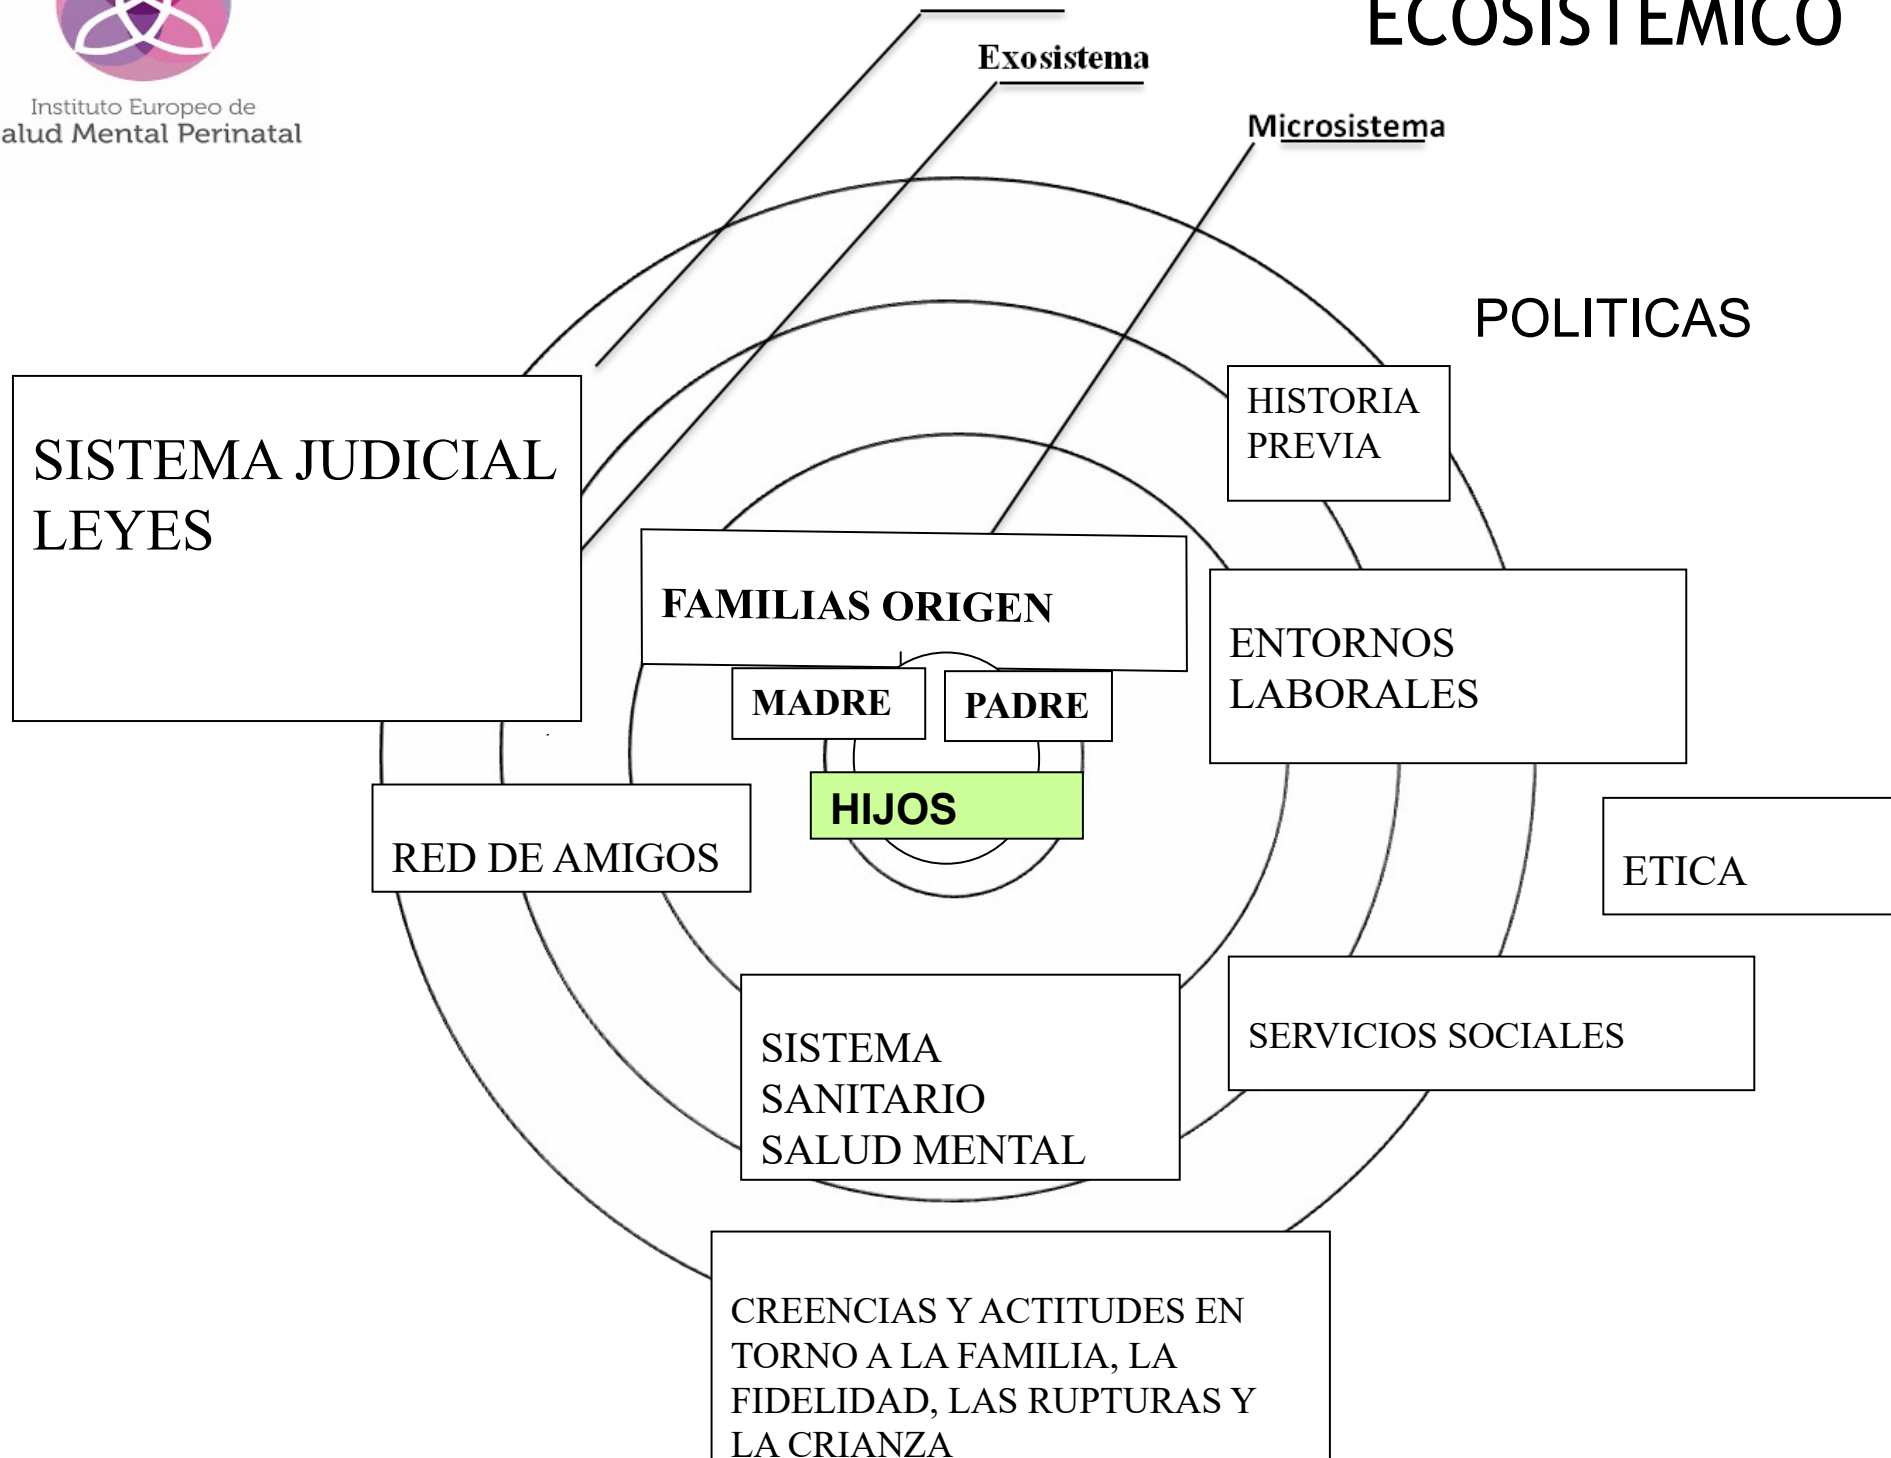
Instituto Europeo de
alud Mental Perinatal

ECOSISTEMICO

Exosistema

Microsistema

POLITICAS

SISTEMA JUDICIAL
LEYES

HISTORIA
PREVIA

FAMILIAS ORIGEN

MADRE

PADRE

ENTORNOS
LABORALES

HIJOS

RED DE AMIGOS

ETICA

SISTEMA
SANITARIO
SALUD MENTAL

SERVICIOS SOCIALES

CREENCIAS Y ACTITUDES EN TORNO A LA FAMILIA, LA FIDELIDAD, LAS RUPTURAS Y LA CRIANZA